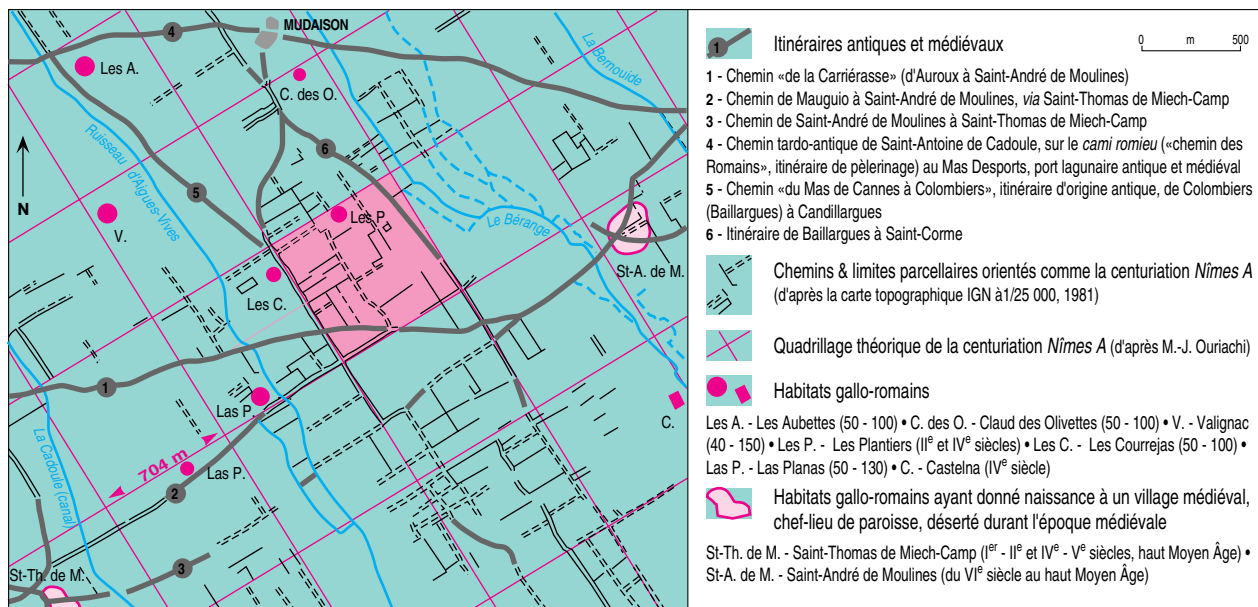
4
MUDAISON
Les A.
C. des O.
La Bernouide
Ruisseau d'Aigues-Vives
N
5
6
V.
Les P.
Le Bérange
St-A. de M.
Les C.
1
Las P.
C.
La Cadoule (canal)
704 m
Las P.
2
3
St-Th. de M.

1 Itinéraires antiques et médiévaux
0 m 500

1 - Chemin «de la Carriérasse» (d'Auroux à Saint-André de Moulines)
2 - Chemin de Mauguio à Saint-André de Moulines, *via* Saint-Thomas de Miech-Camp
3 - Chemin de Saint-André de Moulines à Saint-Thomas de Miech-Camp
4 - Chemin tardo-antique de Saint-Antoine de Cadoule, sur le *cami romieu* («chemin des Romains», itinéraire de pèlerinage) au Mas Desports, port lagunaire antique et médiéval
5 - Chemin «du Mas de Cannes à Colombiers», itinéraire d'origine antique, de Colombiers (Baillargues) à Candillargues
6 - Itinéraire de Baillargues à Saint-Corme

Chemins & limites parcellaires orientés comme la centuriation *Nîmes A* (d'après la carte topographique IGN à1/25 000, 1981)

Quadrillage théorique de la centuriation *Nîmes A* (d'après M.-J. Ouriachi)

Habitats gallo-romains

Les A. - Les Aubettes (50 - 100) • C. des O. - Claud des Olivettes (50 - 100) • V. - Valignac (40 - 150) • Les P. - Les Plantiers (II$^{e}$ et IV$^{e}$ siècles) • Les C. - Les Courrejas (50 - 100) • Las P. - Las Planas (50 - 130) • C. - Castelna (IV$^{e}$ siècle)

Habitats gallo-romains ayant donné naissance à un village médiéval, chef-lieu de paroisse, déserté durant l'époque médiévale

St-Th. de M. - Saint-Thomas de Miech-Camp (I$^{er}$ - II$^{e}$ et IV$^{e}$ - V$^{e}$ siècles, haut Moyen Âge) • St-A. de M. - Saint-André de Moulines (du VI$^{e}$ siècle au haut Moyen Âge)